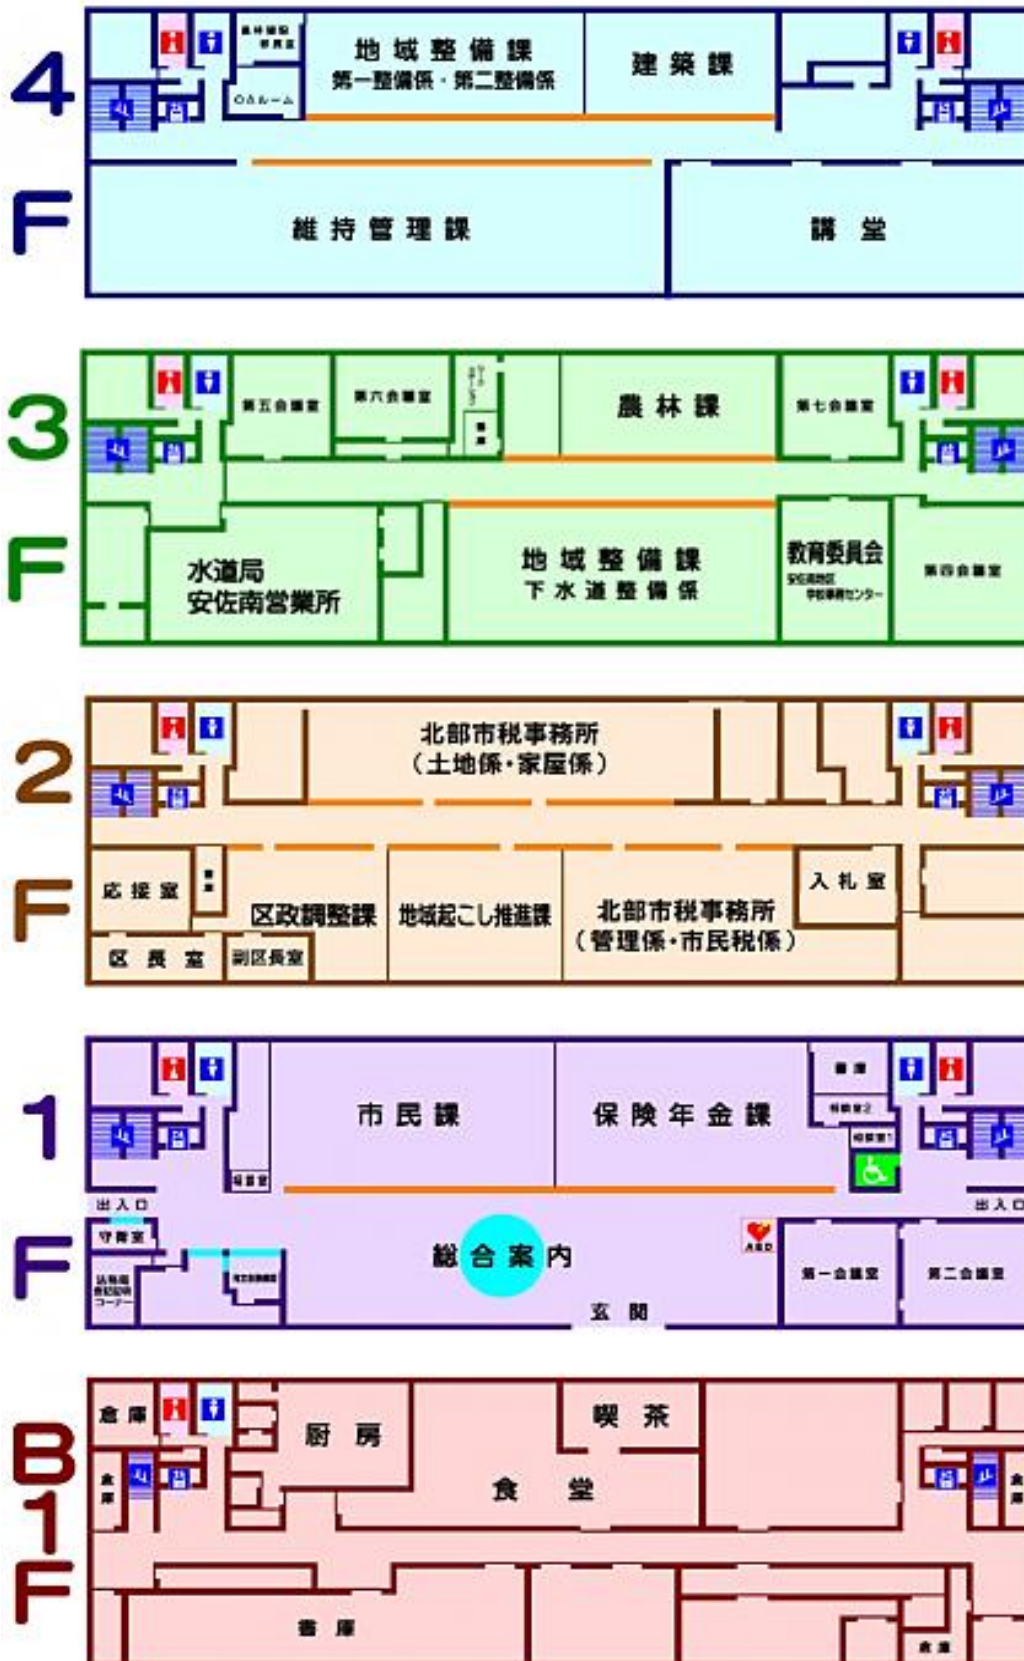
4F

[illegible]

OAルーム

地域整備課
第一整備係・第二整備係

建築課

維持管理課

講堂

3F

第五会議室

第六会議室

農林課

第七会議室

水道局
安佐南営業所

地域整備課
下水道整備係

教育委員会
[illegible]

第四会議室

2F

北部市税事務所
(土地係・家屋係)

応接室

区政調整課

地域起こし推進課

北部市税事務所
(管理係・市民税係)

入札室

区長室

副区長室

1F

市民課

保険年金課

書庫

相談室2

相談室1

出入口

出入口

守衛室

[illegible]

総合案内

AED

第一会議室

第二会議室

玄関

B1F

倉庫

厨房

喫茶

食堂

倉庫

倉庫

書庫

倉庫